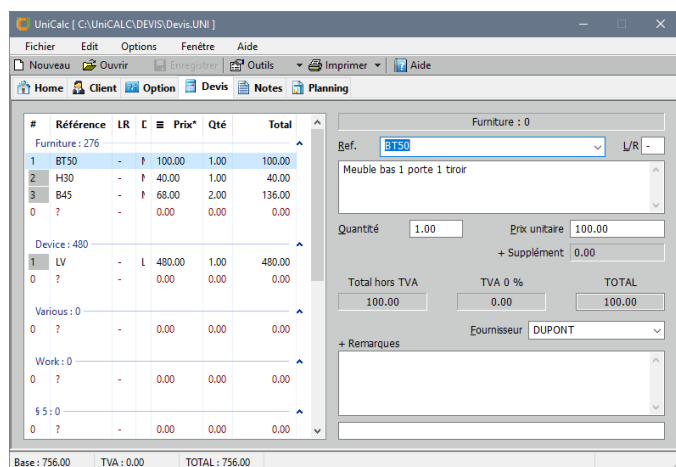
UniCalc [ C:\UniCALC\DEVIS\Devis.UNI ]

Fichier Edit Options Fenêtre Aide

Nouveau Ouvrir Enregistrer Outils Imprimer Aide

Home Client Option Devis Notes Planning

| # | Référence | LR | D | ≡ | Prix* | Qté | Total |
|---|---|---|---|---|---|---|---|
| Furniture : 276 | | | | | | | |
| 1 | BT50 | - | N | | 100.00 | 1.00 | 100.00 |
| 2 | H30 | - | N | | 40.00 | 1.00 | 40.00 |
| 3 | B45 | - | N | | 68.00 | 2.00 | 136.00 |
| 0 | ? | - | | | 0.00 | 0.00 | 0.00 |
| Device : 480 | | | | | | | |
| 1 | LV | - | L | | 480.00 | 1.00 | 480.00 |
| 0 | ? | - | | | 0.00 | 0.00 | 0.00 |
| Various : 0 | | | | | | | |
| 0 | ? | - | | | 0.00 | 0.00 | 0.00 |
| Work : 0 | | | | | | | |
| 0 | ? | - | | | 0.00 | 0.00 | 0.00 |
| § 5 : 0 | | | | | | | |
| 0 | ? | - | | | 0.00 | 0.00 | 0.00 |

Furniture : 0

Ref. BT50 L/R -

Meuble bas 1 porte 1 tiroir

Quantité 1.00 Prix unitaire 100.00

+ Supplément 0.00

Total hors TVA 100.00 TVA 0 % 0.00 TOTAL 100.00

Fournisseur DUPONT

+ Remarques

Base : 756.00 TVA : 0.00 TOTAL : 756.00